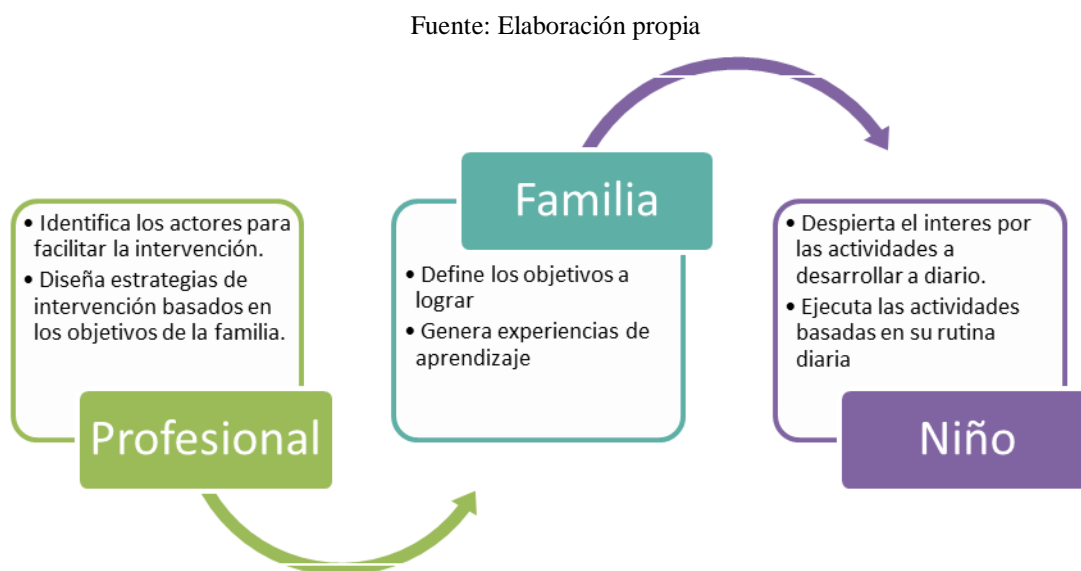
Fuente: Elaboración propia

• Identifica los actores para facilitar la intervención.
• Diseña estrategias de intervención basados en los objetivos de la familia.

Profesional

Familia

• Define los objetivos a lograr
• Genera experiencias de aprendizaje

• Despierta el interes por las actividades a desarrollar a diario.
• Ejecuta las actividades basadas en su rutina diaria

Niño